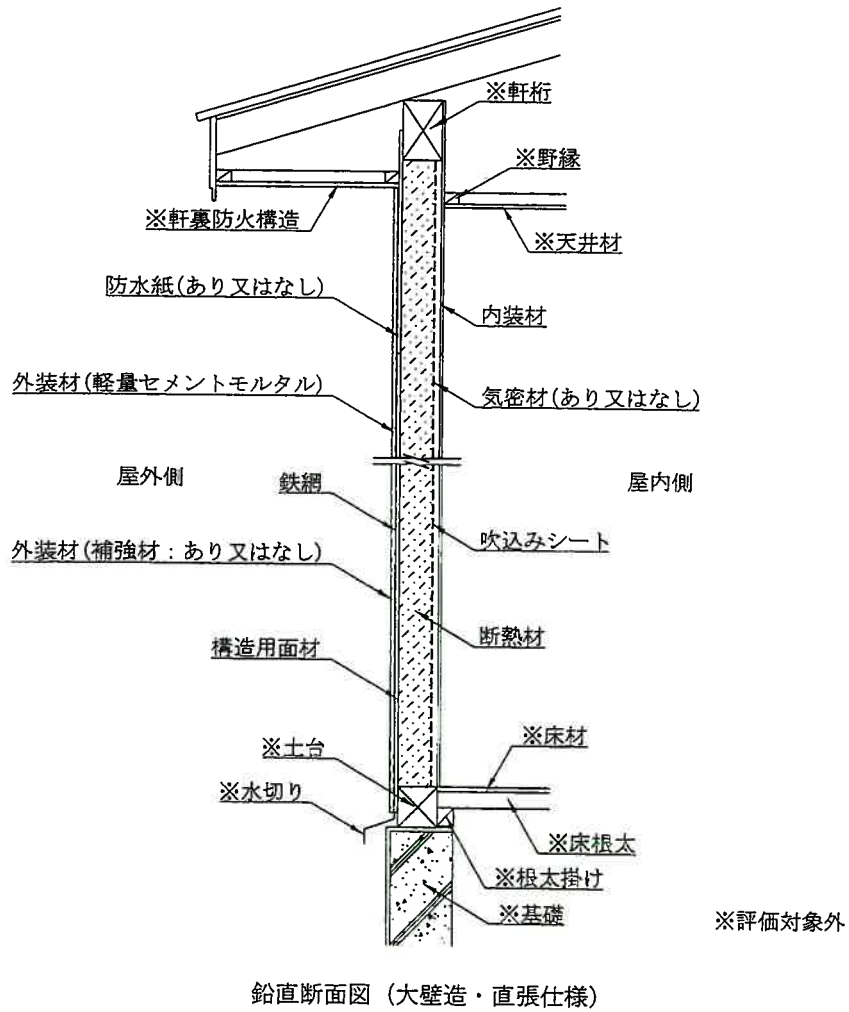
※軒桁

※野縁

※軒裏防火構造

※天井材

防水紙(あり又はなし)

内装材

外装材(軽量セメントモルタル)

気密材(あり又はなし)

屋外側

屋内側

鉄網

吹込みシート

外装材(補強材：あり又はなし)

断熱材

構造用面材

※床材

※土台

※水切り

※床根太

※根太掛け

※基礎

※評価対象外

鉛直断面図（大壁造・直張仕様）